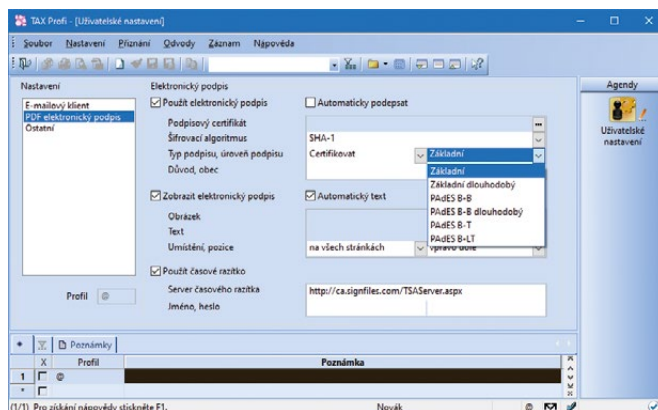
TAX Profi - [Uživatelské nastavení]

Soubor Nastavení Přiznání Odvody Záznam Nápověda

Nastavení
E-mailový klient
PDF elektronický podpis
Ostatní

Elektronický podpis
Použít elektronický podpis
Automaticky podepsat
Podpisový certifikát
Šifrovací algoritmus SHA-1
Typ podpisu, úroveň podpisu Certifikovat Základní
Důvod, obec

Základní
Základní dlouhodobý
PAdES B-B
PAdES B-B dlouhodobý
PAdES B-T
PAdES B-LT

Zobrazit elektronický podpis
Automatický text
Obrázek
Text
Umístění, pozice na všech stránkách vpravo dole

Použít časové razítko
Server časového razítka http://ca.signfiles.com/TSAServer.aspx
Jméno, heslo

Profil

Agendy
Uživatelské nastavení

Poznámky
X Profil Poznámka
1

(1/1) Pro získání nápovědy stiskněte F1. Novák